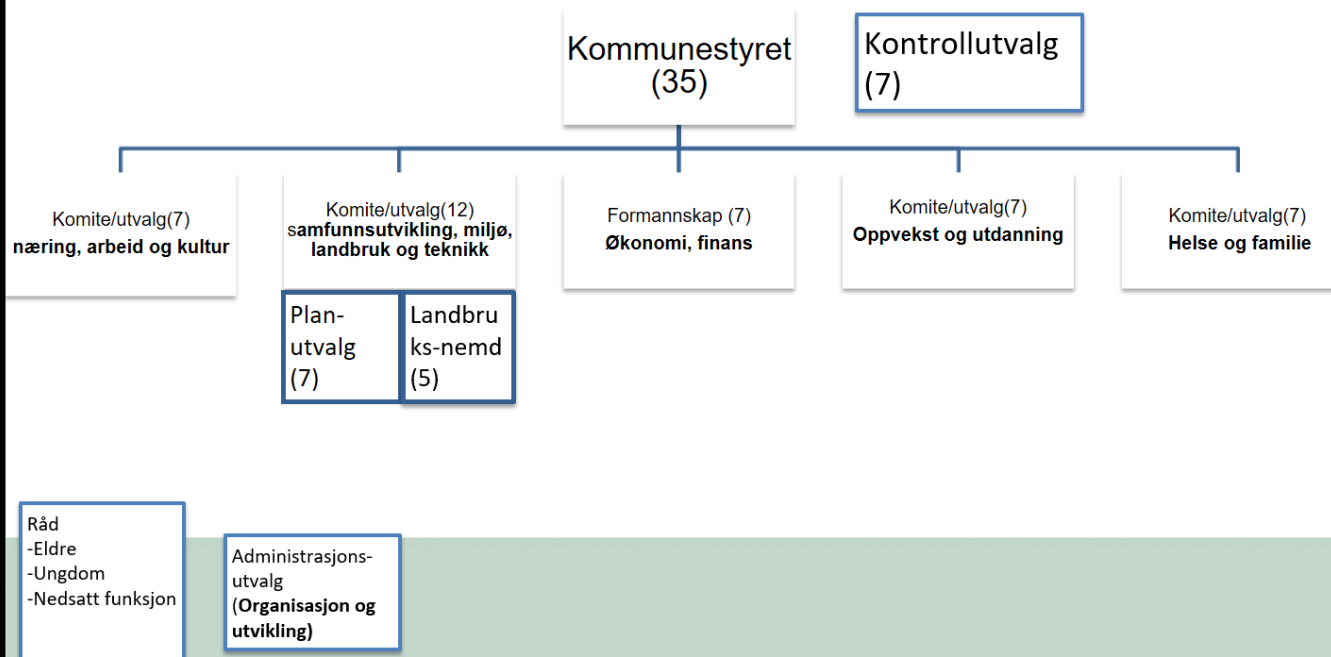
Kommunestyret (35)

Kontrollutvalg (7)

Komite/utvalg(7)
næring, arbeid og kultur

Komite/utvalg(12)
samfunnsutvikling, miljø, landbruk og teknikk

Plan-utvalg (7)

Landbruks-nemd (5)

Formannskap (7)
Økonomi, finans

Komite/utvalg(7)
Oppvekst og utdanning

Komite/utvalg(7)
Helse og familie

Råd
-Eldre
-Ungdom
-Nedsatt funksjon

Administrasjons-utvalg
(Organisasjon og utvikling)